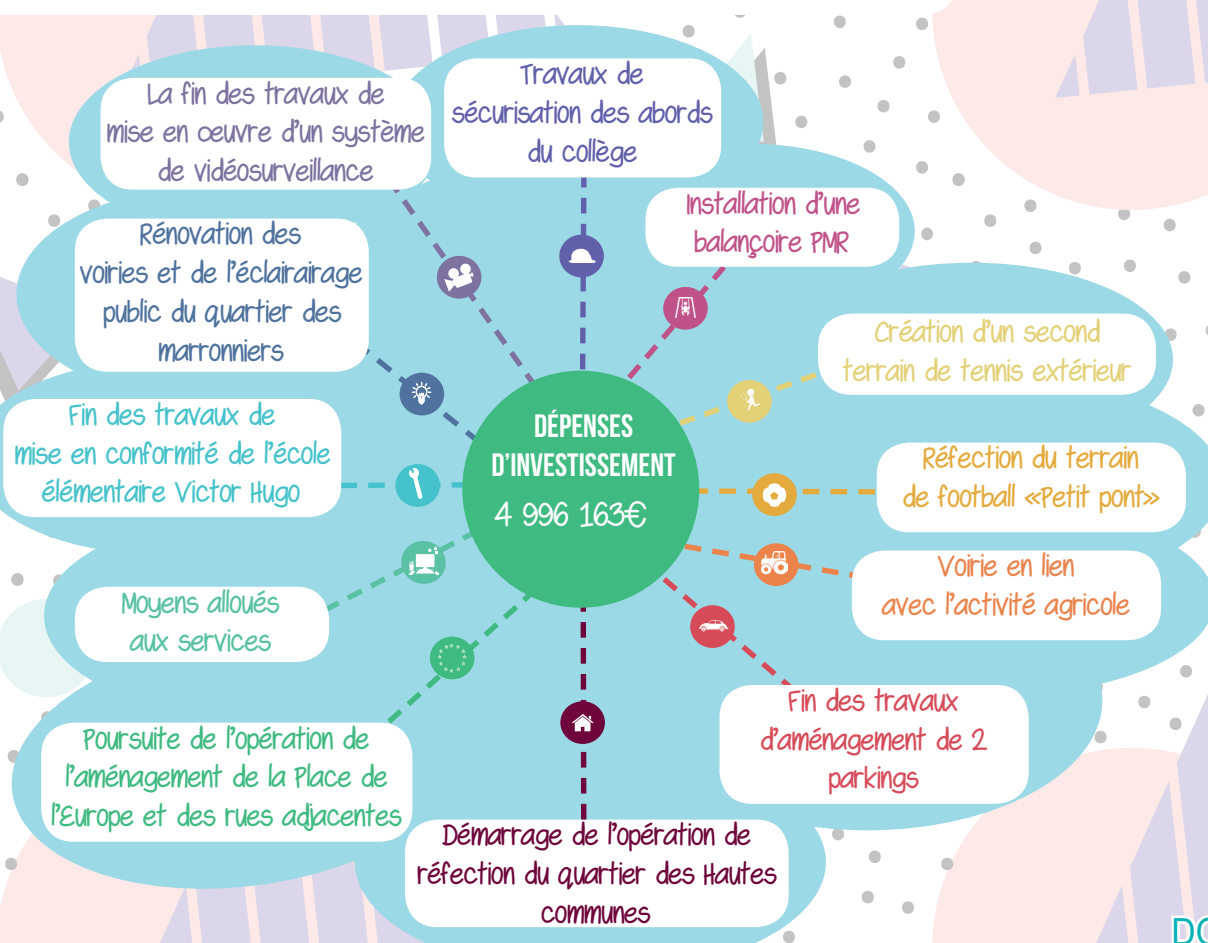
DÉPENSES D'INVESTISSEMENT
4 996 163€

La fin des travaux de mise en oeuvre d'un système de vidéosurveillance

Travaux de sécurisation des abords du collège

Installation d'une balançoire PMR

Rénovation des voiries et de l'éclairairage public du quartier des marronniers

Création d'un second terrain de tennis extérieur

Fin des travaux de mise en conformité de l'école élémentaire Victor Hugo

Réfection du terrain de football «Petit pont»

Voirie en lien avec l'activité agricole

Moyens alloués aux services

Fin des travaux d'aménagement de 2 parkings

Poursuite de l'opération de l'aménagement de la Place de l'Europe et des rues adjacentes

Démarrage de l'opération de réfection du quartier des Hautes communes

DO